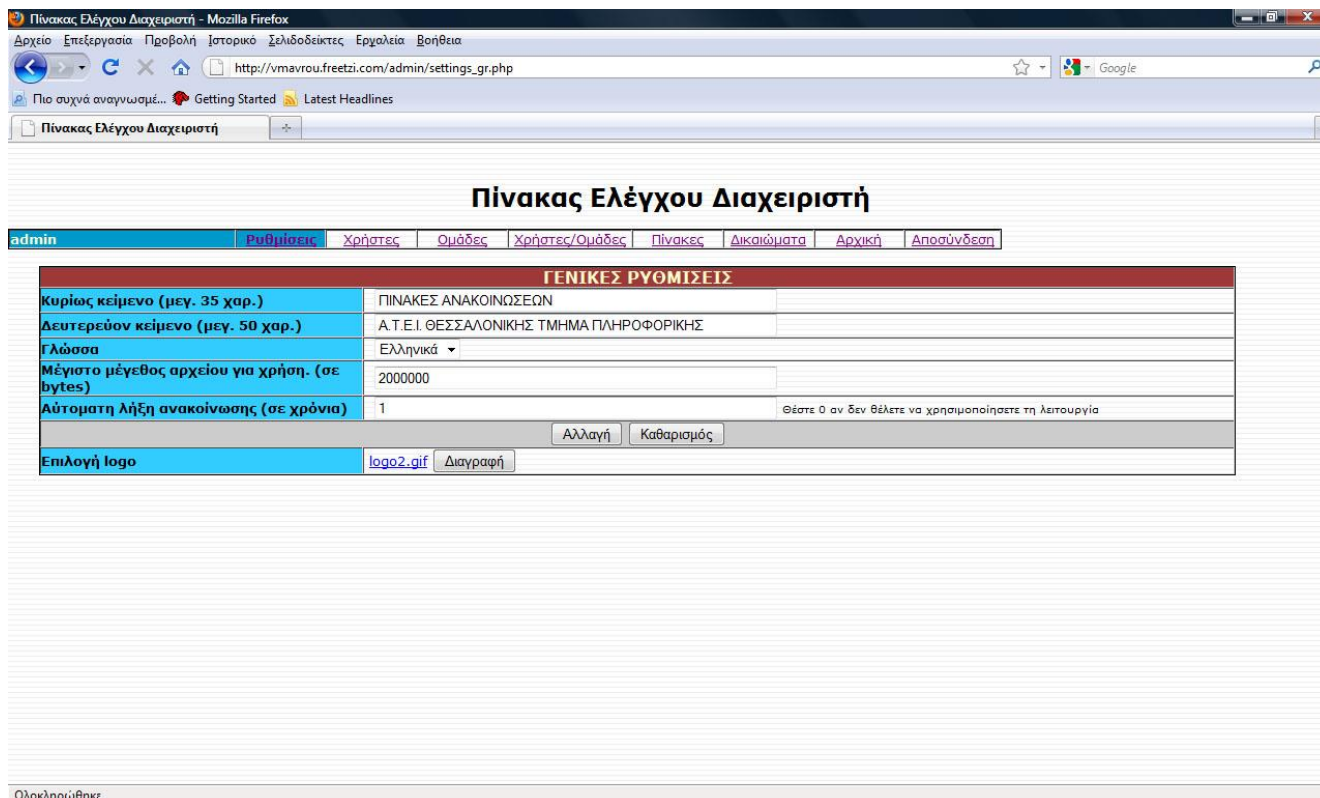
Πίνακας Ελέγχου Διαχειριστή - Mozilla Firefox

Αρχείο Επεξεργασία Προβολή Ιστορικό Σελιδοδείκτες Εργαλεία Βοήθεια

http://vmavrou.freetzi.com/admin/settings_gr.php

Google

Πιο συχνά αναγνωσμέ... Getting Started Latest Headlines

Πίνακας Ελέγχου Διαχειριστή

Πίνακας Ελέγχου Διαχειριστή

admin Ρυθμίσεις Χρήστες Ομάδες Χρήστες/Ομάδες Πίνακες Δικαιώματα Αρχική Αποσύνδεση

| ΓΕΝΙΚΕΣ ΡΥΘΜΙΣΕΙΣ | | |
|---|---|---|
| Κυριως κείμενο (μεγ. 35 χαρ.) | ΠΙΝΑΚΕΣ ΑΝΑΚΟΙΝΩΣΕΩΝ | |
| Δευτερεύον κείμενο (μεγ. 50 χαρ.) | Α.Τ.Ε.Ι. ΘΕΣΣΑΛΟΝΙΚΗΣ ΤΜΗΜΑ ΠΛΗΡΟΦΟΡΙΚΗΣ | |
| Γλώσσα | Ελληνικά | |
| Μέγιστο μέγεθος αρχείου για χρήση. (σε bytes) | 2000000 | |
| Αύτοματη λήξη ανακοίνωσης (σε χρόνια) | 1 | Θέστε 0 αν δεν θέλετε να χρησιμοποίησετε τη λειτουργία |
| Αλλαγή Καθαρισμός | | |
| Επιλογή logo | logo2.gif Διαγραφή | |

Ολοκληρώθηκε